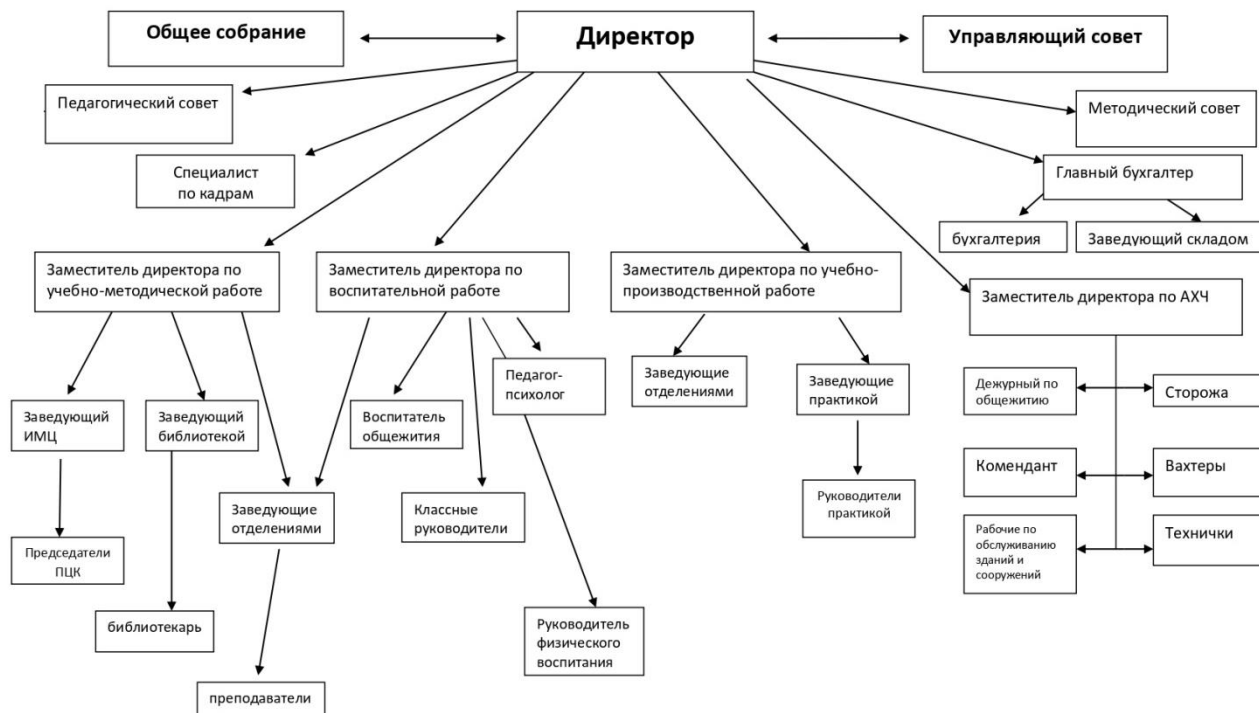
Общее собрание

Директор

Управляющий совет

Педагогический совет

Методический совет

Специалист по кадрам

Главный бухгалтер

бухгалтерия

Заведующий складом

Заместитель директора по учебно-методической работе

Заместитель директора по воспитательной работе

Заместитель директора по учебно-производственной работе

Заместитель директора по АХЧ

Заведующий ИМЦ

Заведующий библиотекой

Воспитатель общежития

Педагог-психолог

Заведующие отделениями

Заведующие практикой

Дежурный по общежитию

Сторожа

Заведующие отделениями

Классные руководители

Руководители практикой

Комендант

Вахтеры

Председатели ПЦК

Рабочие по обслуживанию зданий и сооружений

Технички

библиотекарь

Руководитель физического воспитания

преподаватели